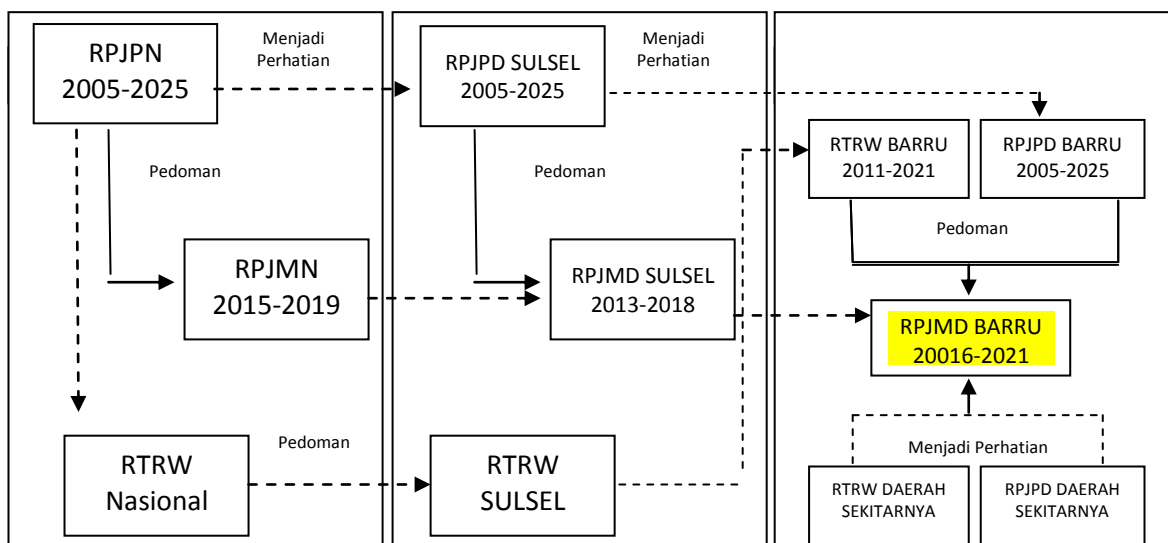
RPJPN 2005-2025

Menjadi Perhatian

RPJPD SULSEL 2005-2025

Menjadi Perhatian

Pedoman

Pedoman

RTRW BARRU 2011-2021

RPJPD BARRU 2005-2025

Pedoman

RPJMN 2015-2019

RPJMD SULSEL 2013-2018

RPJMD BARRU 20016-2021

Menjadi Perhatian

RTRW Nasional

Pedoman

RTRW SULSEL

RTRW DAERAH SEKITARNYA

RPJPD DAERAH SEKITARNYA